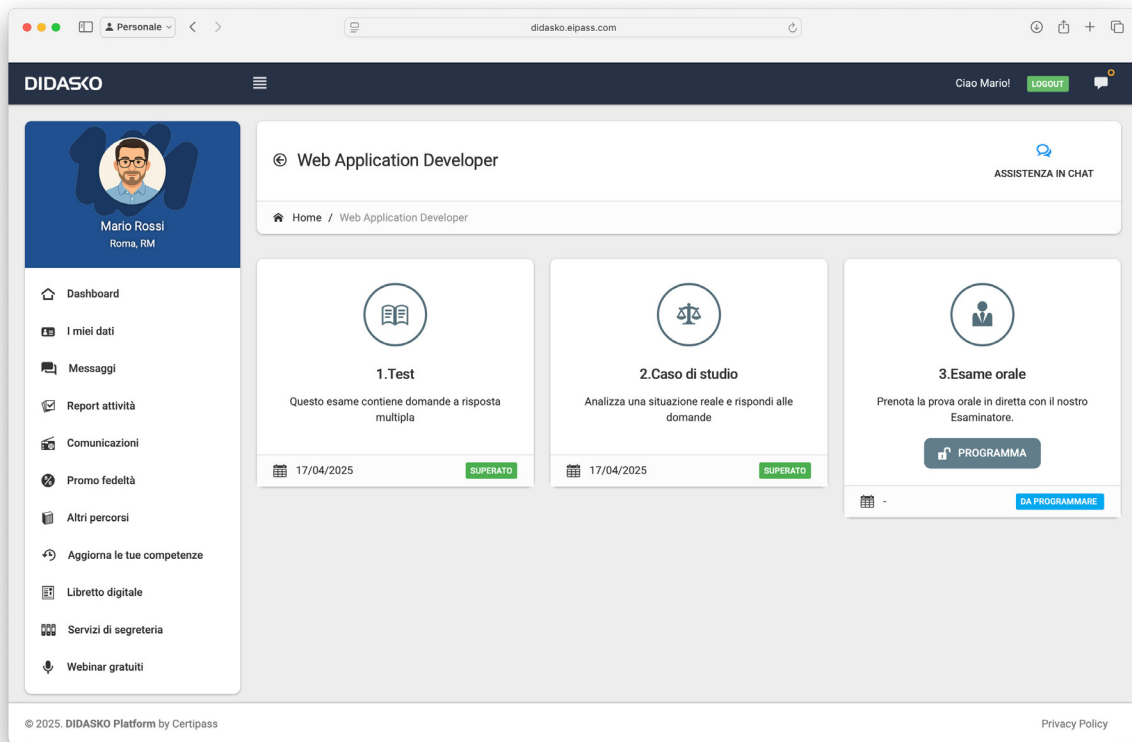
Personale

didasko.eipass.com

DIDASKO

Ciao Mario! LOGOUT

Mario Rossi
Roma, RM

Dashboard
I miei dati
Messaggi
Report attività
Comunicazioni
Promo fedeltà
Altri percorsi
Aggiorna le tue competenze
Libretto digitale
Servizi di segreteria
Webinar gratuiti

Web Application Developer

ASSISTENZA IN CHAT

Home / Web Application Developer

1.Test
Questo esame contiene domande a risposta multipla
17/04/2025 SUPERATO

2.Caso di studio
Analizza una situazione reale e rispondi alle domande
17/04/2025 SUPERATO

3.Esame orale
Prenota la prova orale in diretta con il nostro Esaminatore.
PROGRAMMA
- DA PROGRAMMARE

© 2025. DIDASKO Platform by Certipass

Privacy Policy